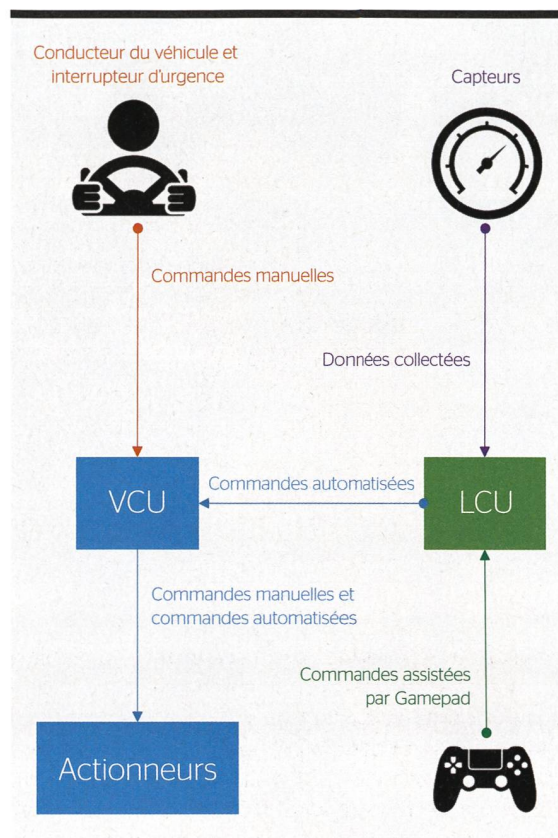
Conducteur du véhicule et interrupteur d'urgence

Capteurs

Commandes manuelles

Données collectées

VCU

Commandes automatisées

LCU

Commandes manuelles et commandes automatisées

Commandes assistées par Gamepad

Actionneurs